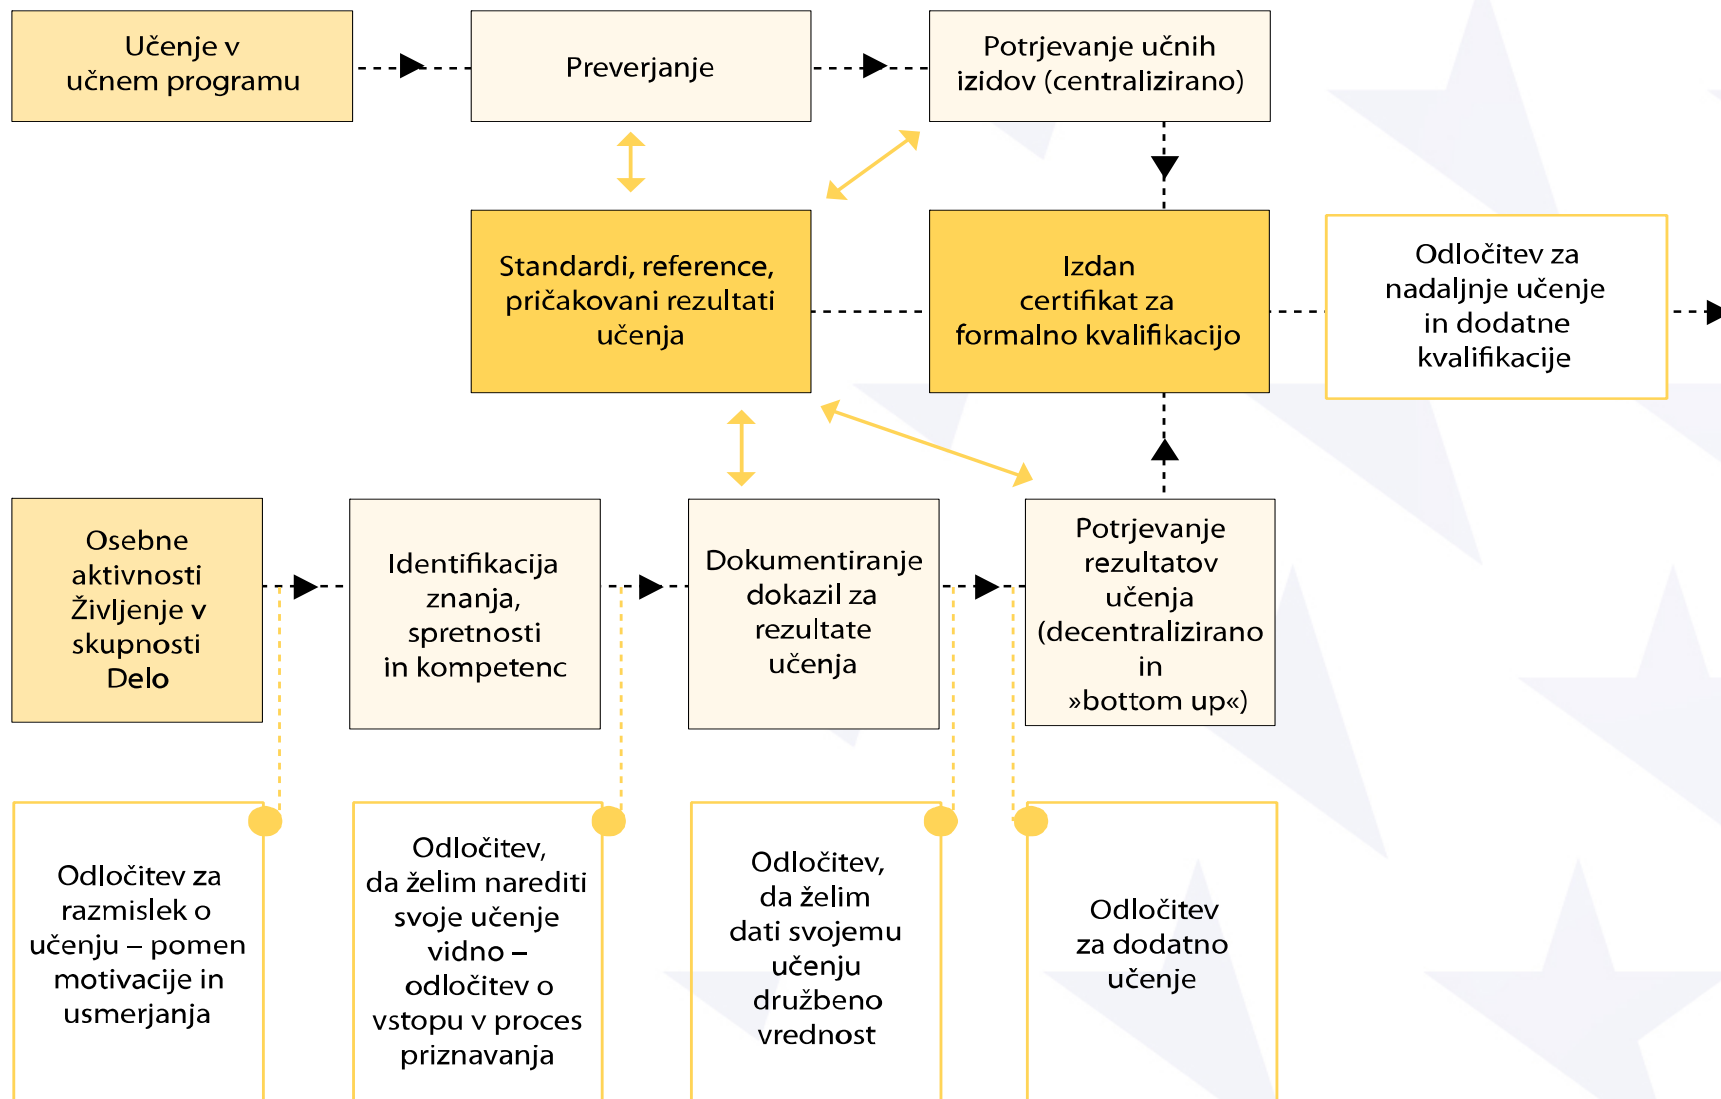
Učenje v učnem programu

Preverjanje

Potrjevanje učnih izidov (centralizirano)

Standardi, reference, pričakovani rezultati učenja

Izdan certifikat za formalno kvalifikacijo

Odločitev za nadaljnje učenje in dodatne kvalifikacije

Osebne aktivnosti Življenje v skupnosti Delo

Identifikacija znanja, spretnosti in kompetenc

Dokumentiranje dokazil za rezultate učenja

Potrjevanje rezultatov učenja (decentralizirano in »bottom up«)

Odločitev za razmislek o učenju – pomen motivacije in usmerjanja

Odločitev, da želim narediti svoje učenje vidno – odločitev o vstopu v proces priznavanja

Odločitev, da želim dati svojemu učenju družbeno vrednost

Odločitev za dodatno učenje